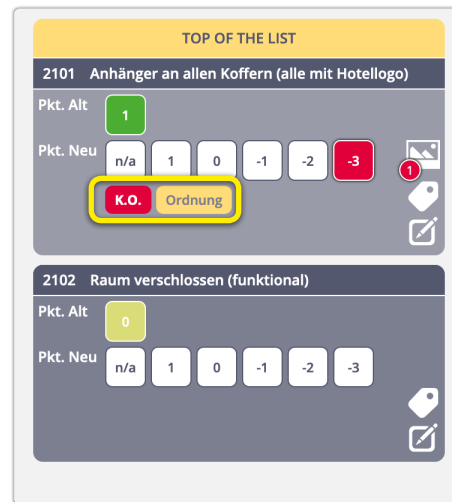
TOP OF THE LIST

2101 Anhänger an allen Koffern (alle mit Hotellogo)

Pkt. Alt
1

Pkt. Neu
n/a 1 0 -1 -2 -3

1

K.O. Ordnung

2102 Raum verschlossen (funktional)

Pkt. Alt
0

Pkt. Neu
n/a 1 0 -1 -2 -3